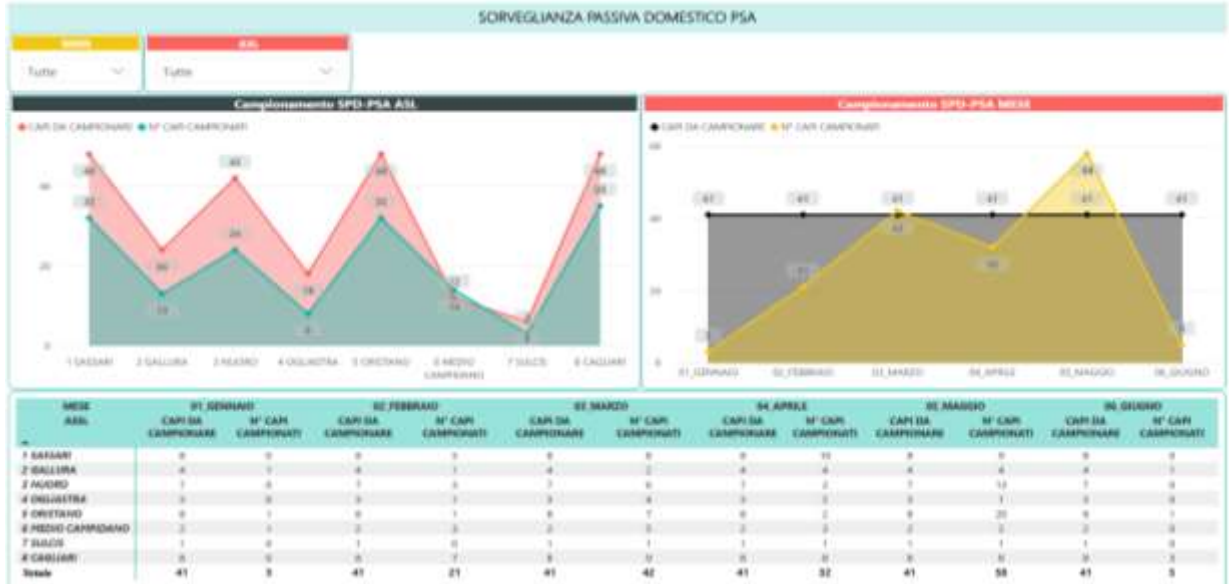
SORVEGLIANZA PASSIVA DOMESTICO PSA

MESE
Tutte

ASL
Tutte

Campionamento SPD-PSA ASL

CAPI DA CAMPIONARE N° CAPI CAMPIONATI

1 SASSARI 2 GALLURA 3 NUORO 4 OGLIASTRA 5 ORISTANO 6 MEDIO CAMPIDANO 7 SULCIS 8 CAGLIARI

Campionamento SPD-PSA MESE

CAPI DA CAMPIONARE N° CAPI CAMPIONATI

01_GENNAIO 02_FEBBRAIO 03_MARZO 04_APRILE 05_MAGGIO 06_GIUGNO

| MESE / ASL | 01_GENNAIO CAPI DA CAMPIONARE | 01_GENNAIO N° CAPI CAMPIONATI | 02_FEBBRAIO CAPI DA CAMPIONARE | 02_FEBBRAIO N° CAPI CAMPIONATI | 03_MARZO CAPI DA CAMPIONARE | 03_MARZO N° CAPI CAMPIONATI | 04_APRILE CAPI DA CAMPIONARE | 04_APRILE N° CAPI CAMPIONATI | 05_MAGGIO CAPI DA CAMPIONARE | 05_MAGGIO N° CAPI CAMPIONATI | 06_GIUGNO CAPI DA CAMPIONARE | 06_GIUGNO N° CAPI CAMPIONATI |
|---|---|---|---|---|---|---|---|---|---|---|---|---|
| 1 SASSARI | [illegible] | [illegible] | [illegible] | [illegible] | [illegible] | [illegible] | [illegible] | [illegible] | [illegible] | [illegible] | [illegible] | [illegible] |
| 2 GALLURA | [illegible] | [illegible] | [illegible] | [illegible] | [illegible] | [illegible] | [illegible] | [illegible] | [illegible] | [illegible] | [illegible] | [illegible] |
| 3 NUORO | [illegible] | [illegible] | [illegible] | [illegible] | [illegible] | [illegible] | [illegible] | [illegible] | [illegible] | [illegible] | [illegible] | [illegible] |
| 4 OGLIASTRA | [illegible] | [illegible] | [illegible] | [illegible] | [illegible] | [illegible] | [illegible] | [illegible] | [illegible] | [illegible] | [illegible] | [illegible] |
| 5 ORISTANO | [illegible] | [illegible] | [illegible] | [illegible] | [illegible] | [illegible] | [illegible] | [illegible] | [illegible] | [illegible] | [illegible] | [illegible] |
| 6 MEDIO CAMPIDANO | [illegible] | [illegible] | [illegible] | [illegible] | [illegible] | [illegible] | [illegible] | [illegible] | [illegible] | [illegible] | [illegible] | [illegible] |
| 7 SULCIS | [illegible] | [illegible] | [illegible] | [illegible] | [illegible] | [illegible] | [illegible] | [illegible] | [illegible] | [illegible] | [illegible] | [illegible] |
| 8 CAGLIARI | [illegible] | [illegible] | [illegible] | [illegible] | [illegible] | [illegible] | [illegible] | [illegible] | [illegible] | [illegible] | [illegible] | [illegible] |
| Totale | 41 | 3 | 41 | 21 | 41 | 42 | 41 | 32 | 41 | 58 | 41 | 5 |